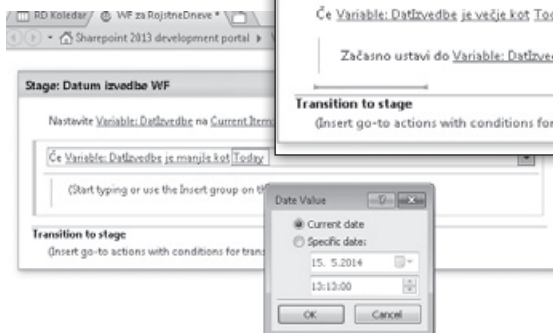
RD Koledar WF za RojstneDneve *

Sharepoint 2013 development portal

Če Variable: DatIzvedbe je večje kot Tod

Začasno ustavi do Variable: DatIzvedb

Transition to stage

(Insert go-to actions with conditions for

Stage: Datum izvedbe WF

Nastavite Variable: DatIzvedbe na Current Item

Če Variable: DatIzvedbe je manjše kot Today

(Start typing or use the Insert group on th

Transition to stage

(Insert go-to actions with conditions for trans

Date Value

Current date

Specific date:

15. 5.2014

13:13:00

OK

Cancel